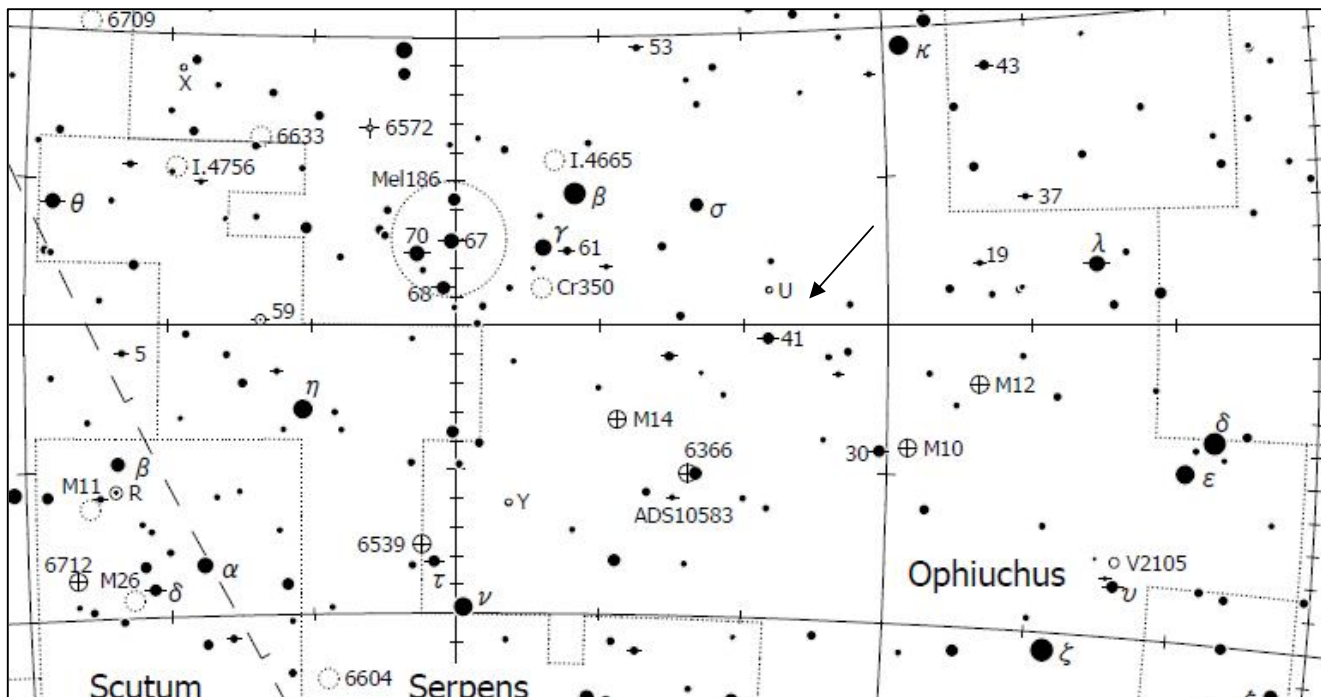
6709
X
53
$\kappa$
43
6633
6572
I.4756
I.4665
Mel186
$\theta$
$\beta$
$\sigma$
37
70
67
$\gamma$
61
19
$\lambda$
68
Cr350
U
59
41
5
M12
$\eta$
M14
$\delta$
6366
30
M10
$\beta$
M11
R
Y
$\varepsilon$
ADS10583
6539
6712
M26
$\alpha$
$\delta$
$\tau$
V2105
Ophiuchus
$\upsilon$
$\nu$
$\xi$
6604
Scutum
Serpens